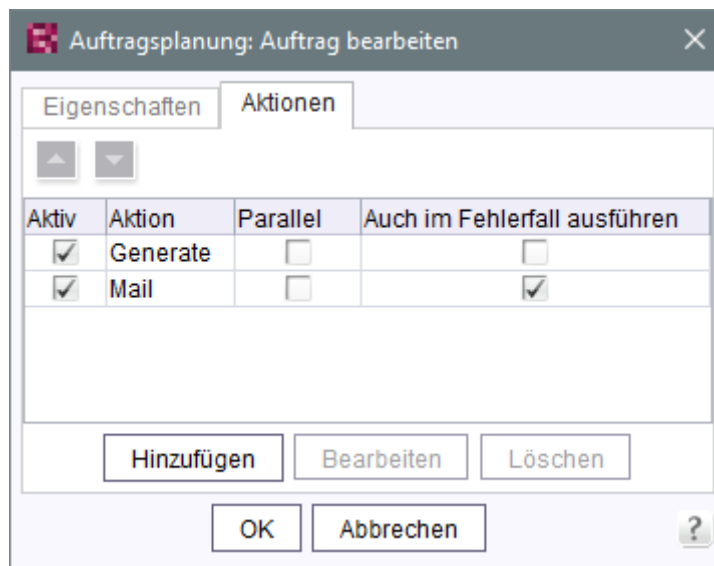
Auftragsplanung: Auftrag bearbeiten

Eigenschaften | Aktionen

| Aktiv | Aktion | Parallel | Auch im Fehlerfall ausführen |
|---|---|---|---|
| ☑ | Generate | ☐ | ☐ |
| ☑ | Mail | ☐ | ☑ |

Hinzufügen | Bearbeiten | Löschen

OK | Abbrechen | ?